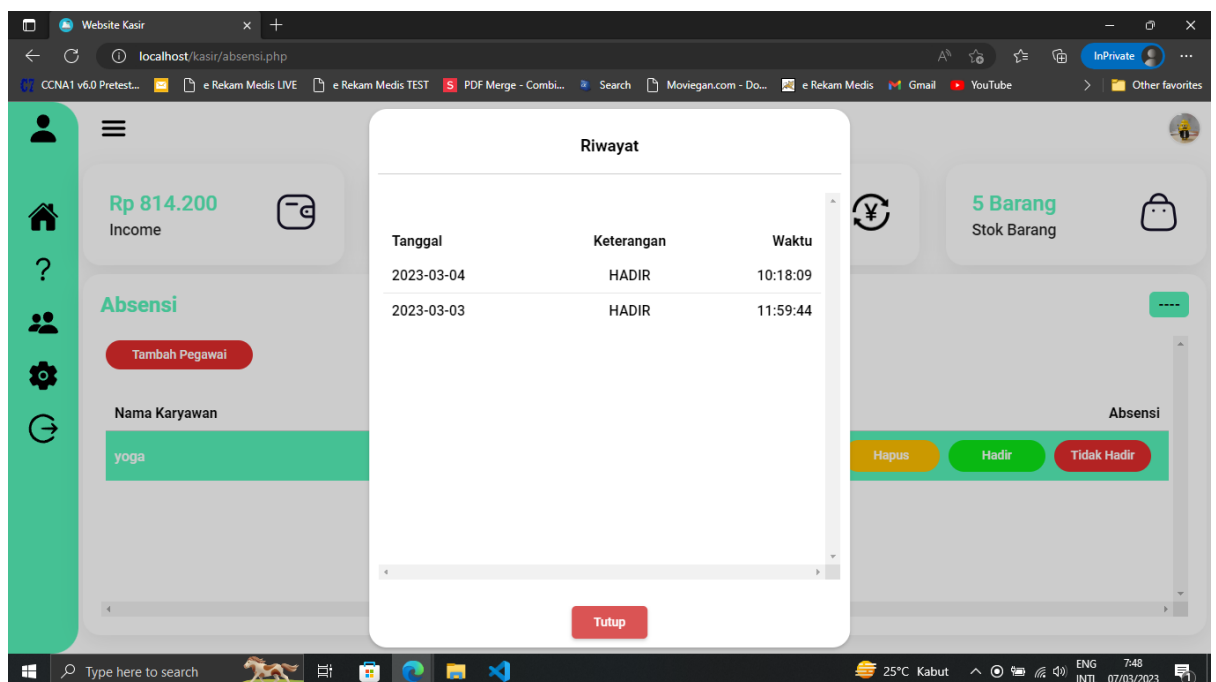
Website Kasir

localhost/kasir/absensi.php

InPrivate

CCNA1 v6.0 Pretest... e Rekam Medis LIVE e Rekam Medis TEST PDF Merge - Combi... Search Moviegan.com - Do... e Rekam Medis Gmail YouTube Other favorites

Rp 814.200
Income

5 Barang
Stok Barang

Absensi

----

Tambah Pegawai

Nama Karyawan

Absensi

yoga

Hapus Hadir Tidak Hadir

Riwayat

| Tanggal | Keterangan | Waktu |
|---|---|---|
| 2023-03-04 | HADIR | 10:18:09 |
| 2023-03-03 | HADIR | 11:59:44 |

Tutup

Type here to search

25°C Kabut

ENG INTL 7:48 07/03/2023